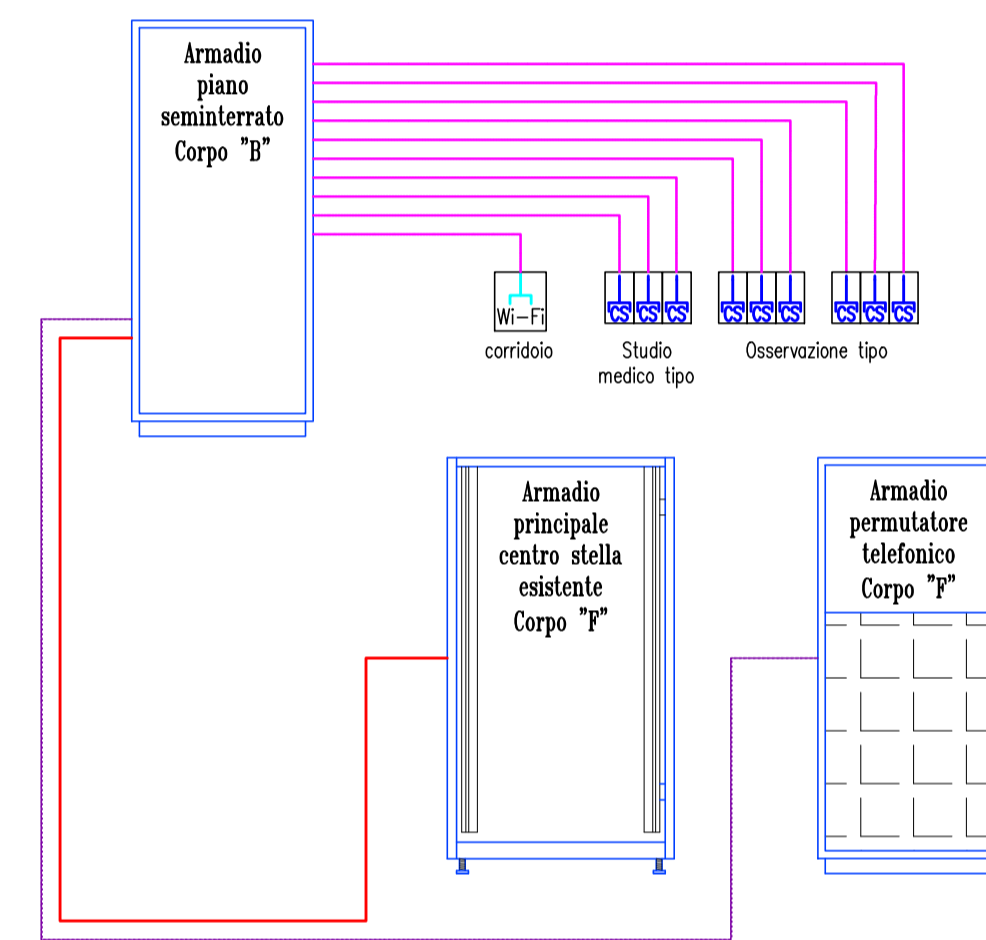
Armadio piano seminterrato Corpo "B"

Wi-Fi

corridoio

CS CS CS

Studio medico tipo

CS CS CS

CS CS CS

Osservazione tipo

Armadio principale centro stella esistente Corpo "F"

Armadio permutatore telefonico Corpo "F"